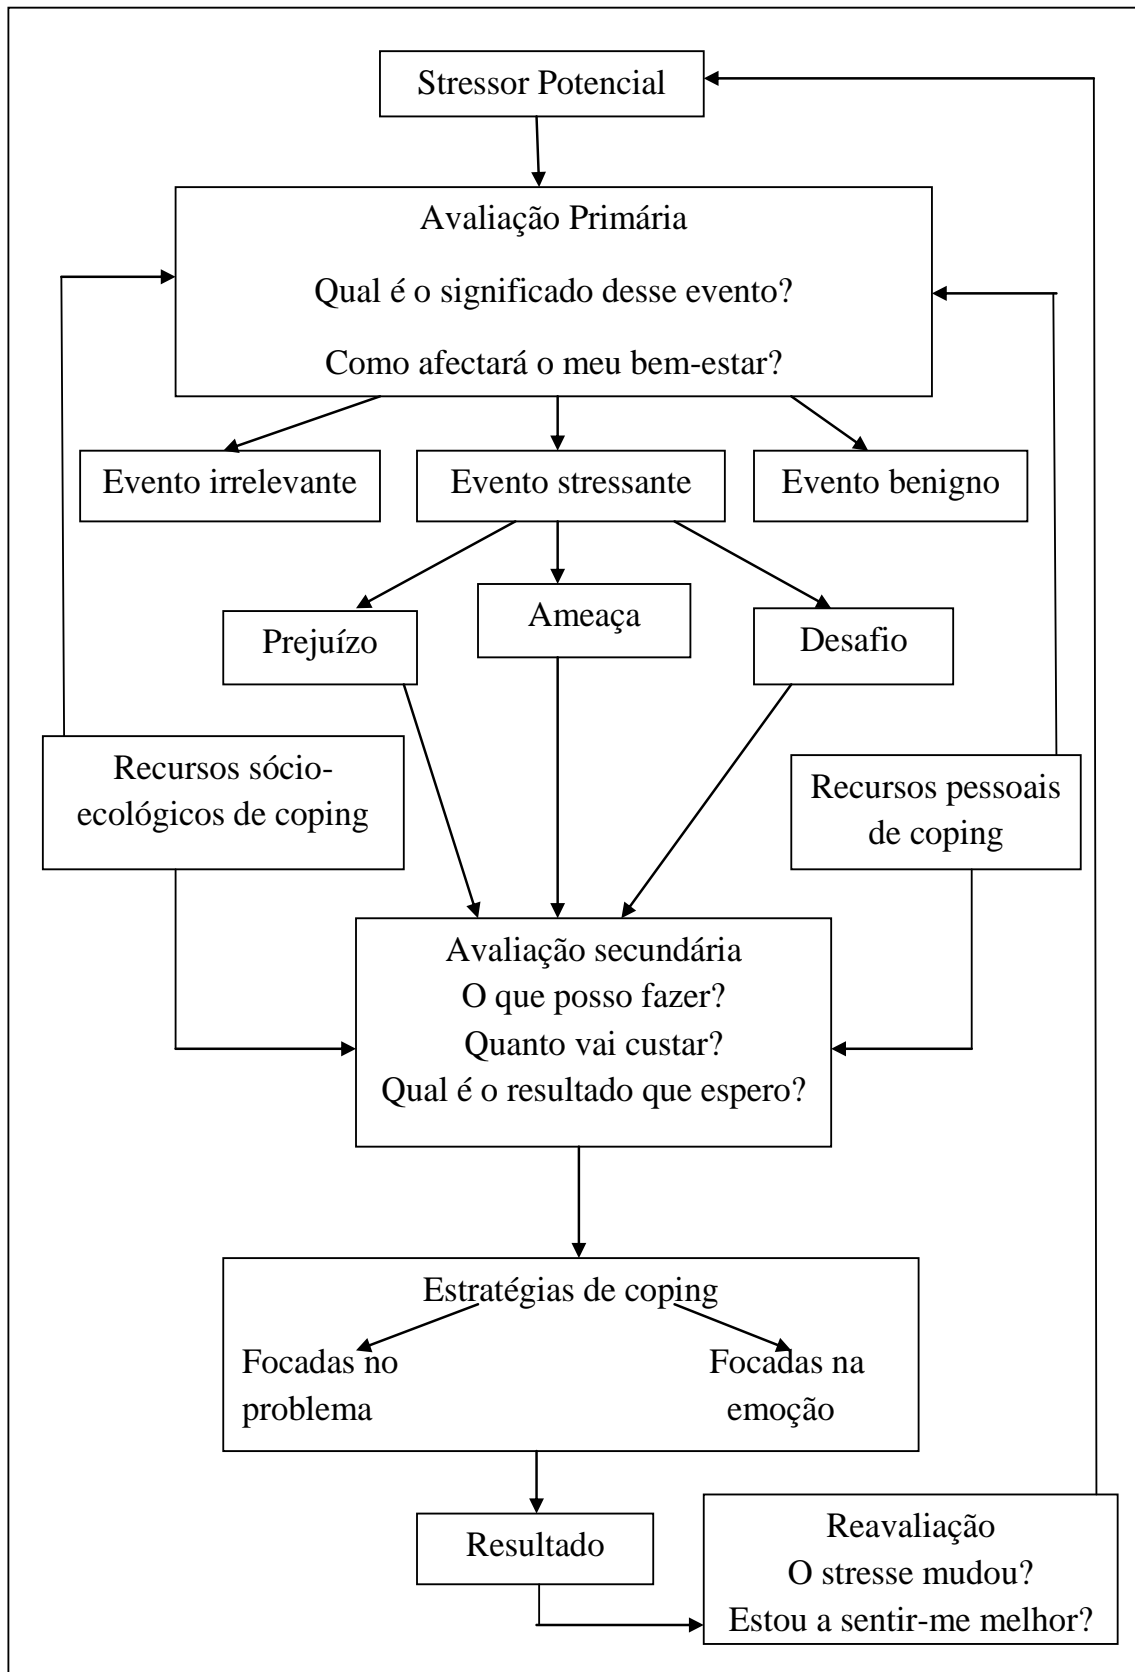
Stressor Potencial

Avaliação Primária

Qual é o significado desse evento?

Como afectará o meu bem-estar?

Evento irrelevante

Evento stressante

Evento benigno

Prejuízo

Ameaça

Desafio

Recursos sócio-ecológicos de coping

Recursos pessoais de coping

Avaliação secundária
O que posso fazer?
Quanto vai custar?
Qual é o resultado que espero?

Estratégias de coping

Focadas no problema

Focadas na emoção

Resultado

Reavaliação
O stresse mudou?
Estou a sentir-me melhor?